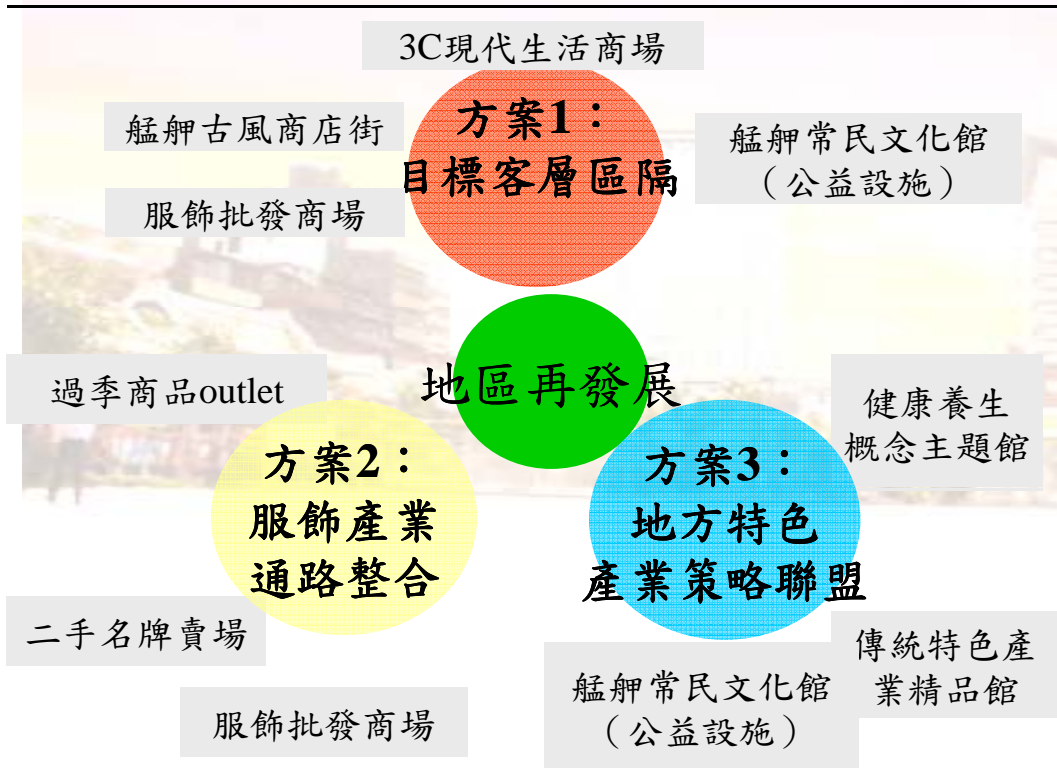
3C現代生活商場

艋舺古風商店街

方案1：
目標客層區隔

艋舺常民文化館
（公益設施）

服飾批發商場

地區再發展

過季商品outlet

健康養生
概念主題館

方案2：
服飾產業
通路整合

方案3：
地方特色
產業策略聯盟

二手名牌賣場

傳統特色產
業精品館

艋舺常民文化館
（公益設施）

服飾批發商場